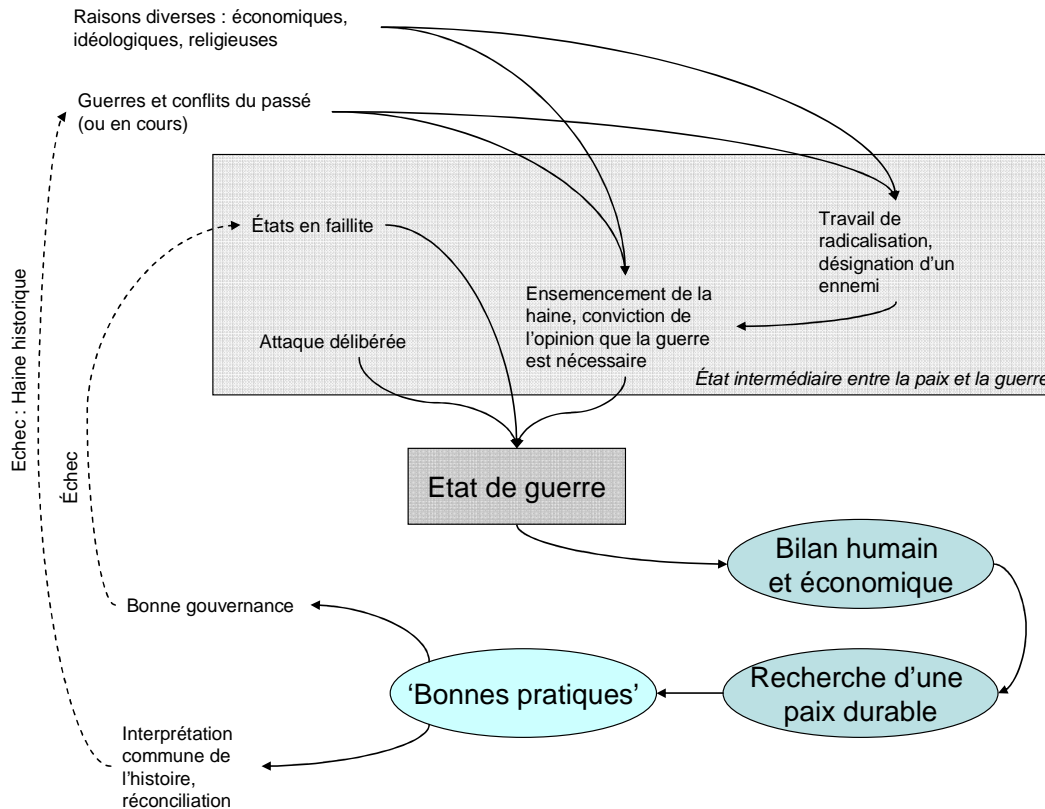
Raisons diverses : économiques, idéologiques, religieuses

Guerres et conflits du passé (ou en cours)

États en faillite

Travail de radicalisation, désignation d'un ennemi

Ensemencement de la haine, conviction de l'opinion que la guerre est nécessaire

Attaque délibérée

État intermédiaire entre la paix et la guerre

Echec : Haine historique

Échec

Etat de guerre

Bilan humain et économique

Bonne gouvernance

'Bonnes pratiques'

Recherche d'une paix durable

Interprétation commune de l'histoire, réconciliation